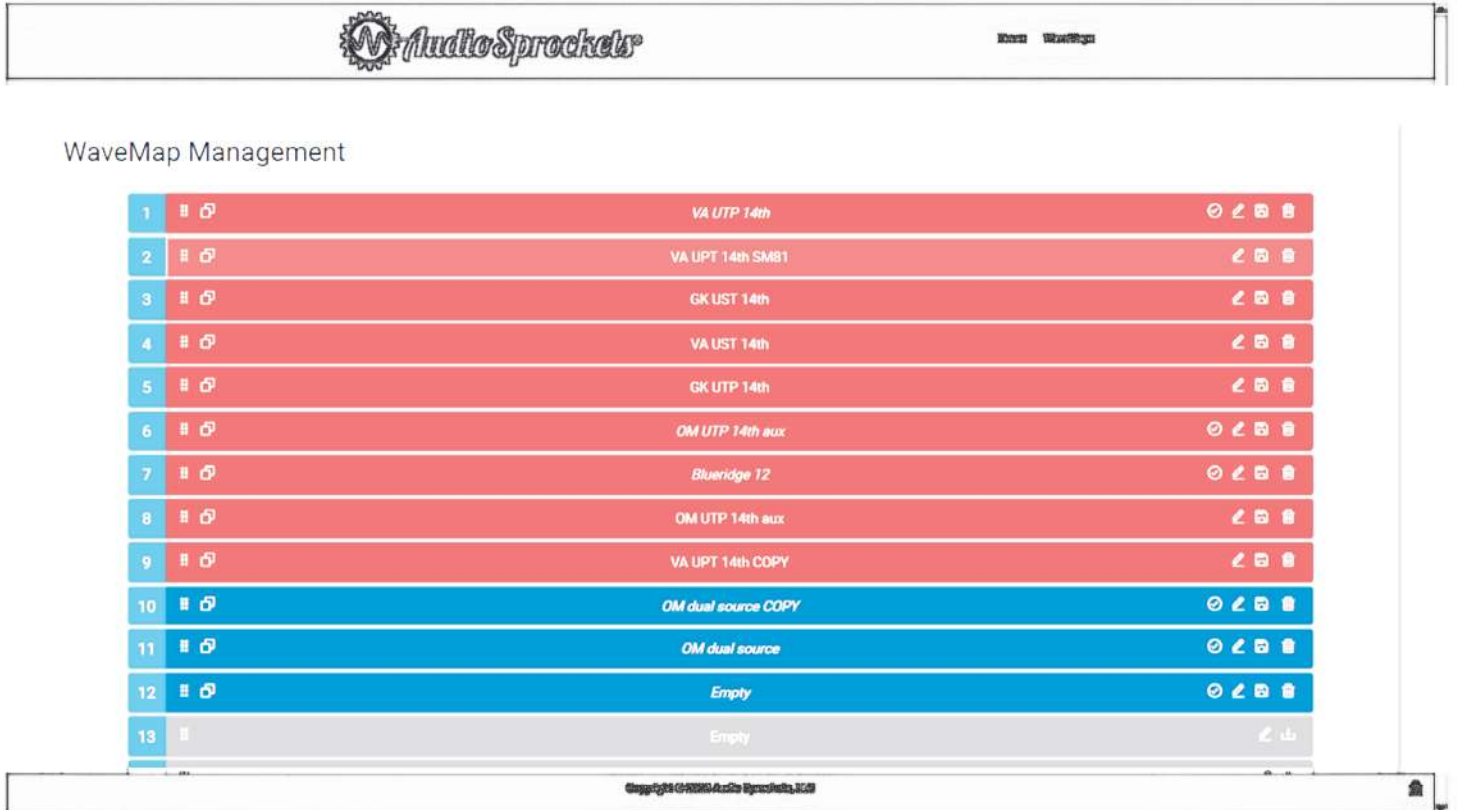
AudioSprockets®

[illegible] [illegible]

WaveMap Management

1 VA UTP 14th
2 VA UPT 14th SM81
3 GK UST 14th
4 VA UST 14th
5 GK UTP 14th
6 OM UTP 14th aux
7 Blueridge 12
8 OM UTP 14th aux
9 VA UPT 14th COPY
10 OM dual source COPY
11 OM dual source
12 Empty
13 Empty

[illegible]